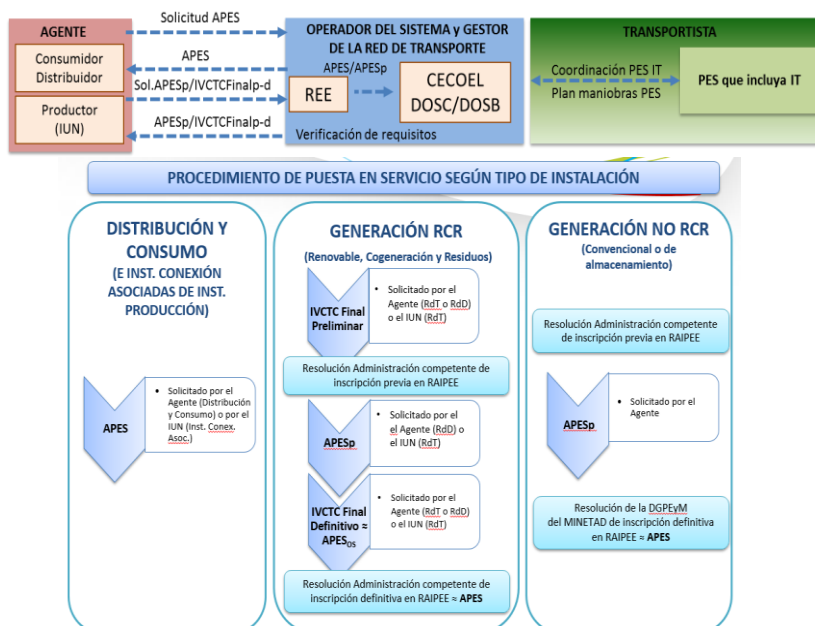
AGENTE

Consumidor
Distribuidor

Productor
(IUN)

Solicitud APES

APES

Sol.APESp/IVCTCFinalp-d

APESp/IVCTCFinalp-d

OPERADOR DEL SISTEMA y GESTOR DE LA RED DE TRANSPORTE

APES/APESp

REE

CECOEL
DOSC/DOSB

Verificación de requisitos

TRANSPORTISTA

Coordinación PES IT

Plan maniobras PES

PES que incluya IT

PROCEDIMIENTO DE PUESTA EN SERVICIO SEGÚN TIPO DE INSTALACIÓN

DISTRIBUCIÓN Y CONSUMO
(E INST. CONEXIÓN ASOCIADAS DE INST. PRODUCCIÓN)

APES

• Solicitado por el Agente (Distribución y Consumo) o por el IUN (Inst. Conex. Asoc.)

GENERACIÓN RCR
(Renovable, Cogeneración y Residuos)

IVCTC Final Preliminar

• Solicitado por el Agente (RdT o RdD) o el IUN (RdT)

Resolución Administración competente de inscripción previa en RAIPEE

APESp

• Solicitado por el el Agente (RdD) o el IUN (RdT)

IVCTC Final Definitivo ≈ APES$_{OS}$

• Solicitado por el Agente (RdT o RdD) o el IUN (RdT)

Resolución Administración competente de inscripción definitiva en RAIPEE ≈ APES

GENERACIÓN NO RCR
(Convencional o de almacenamiento)

Resolución Administración competente de inscripción previa en RAIPEE

APESp

• Solicitado por el Agente

Resolución de la DGPEyM del MINETAD de inscripción definitiva en RAIPEE ≈ APES